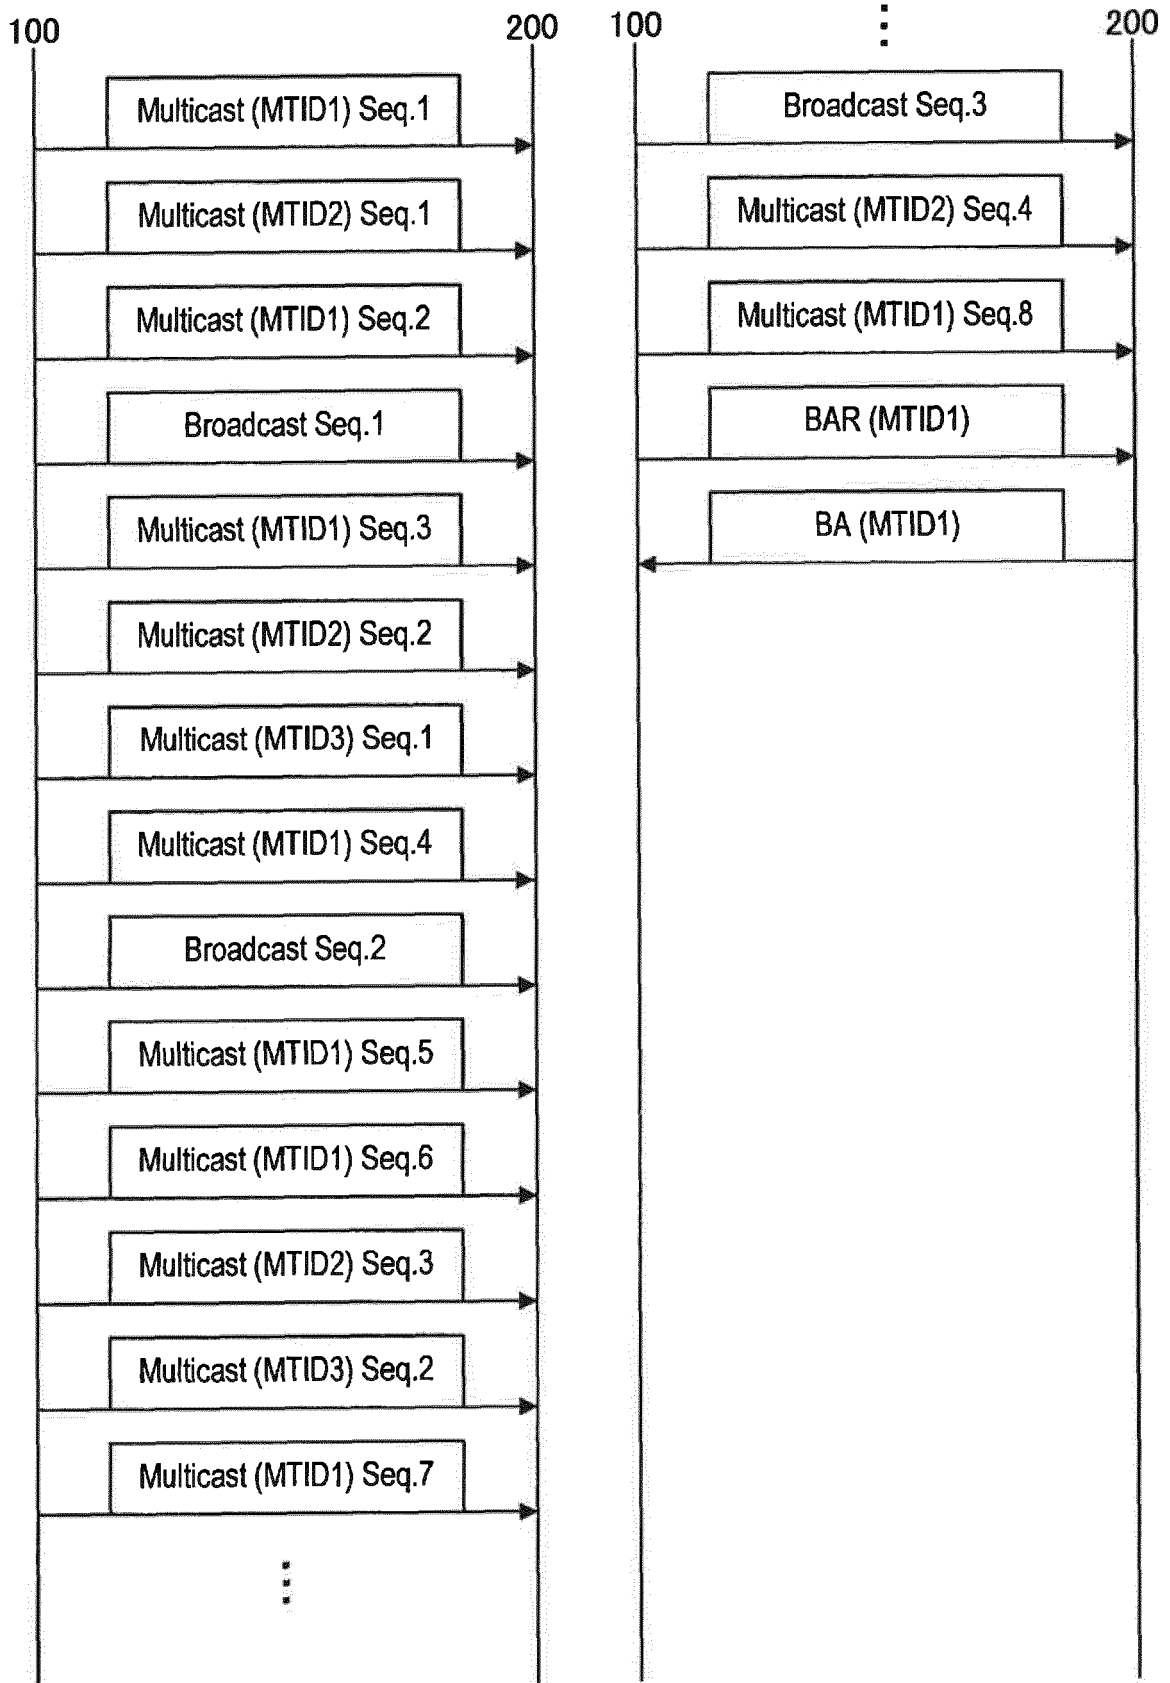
100

200

Multicast (MTID1) Seq.1

Multicast (MTID2) Seq.1

Multicast (MTID1) Seq.2

Broadcast Seq.1

Multicast (MTID1) Seq.3

Multicast (MTID2) Seq.2

Multicast (MTID3) Seq.1

Multicast (MTID1) Seq.4

Broadcast Seq.2

Multicast (MTID1) Seq.5

Multicast (MTID1) Seq.6

Multicast (MTID2) Seq.3

Multicast (MTID3) Seq.2

Multicast (MTID1) Seq.7

100

200

Broadcast Seq.3

Multicast (MTID2) Seq.4

Multicast (MTID1) Seq.8

BAR (MTID1)

BA (MTID1)